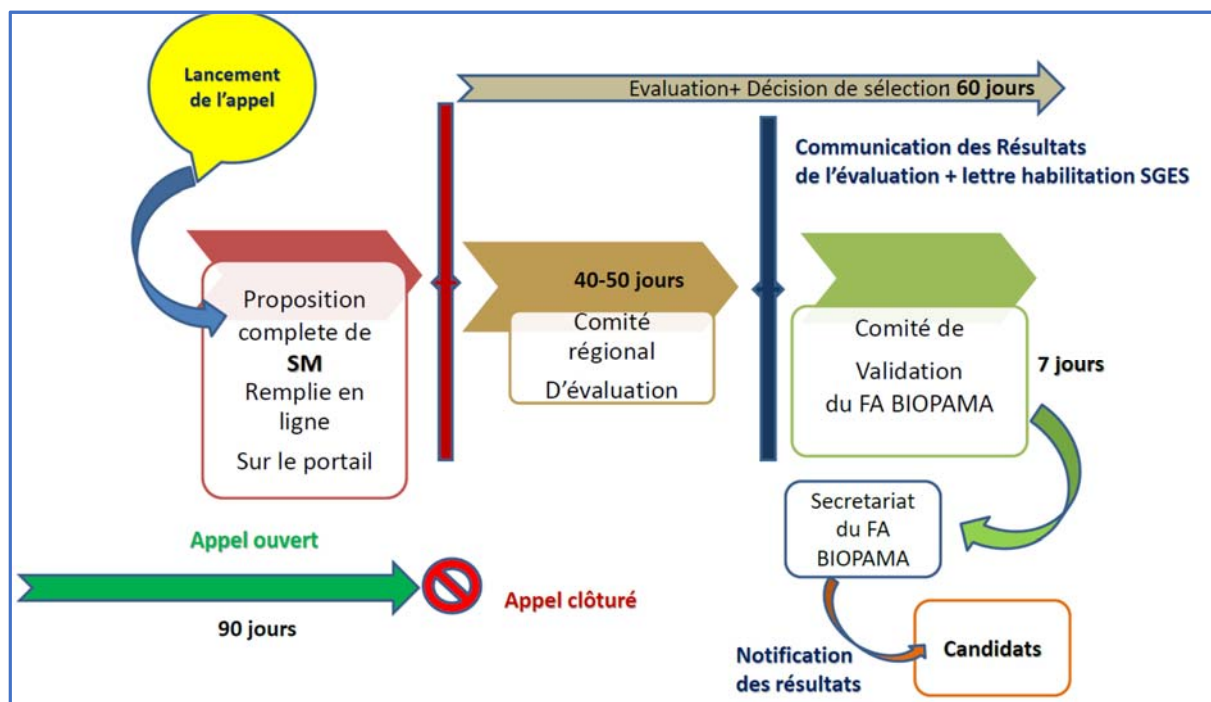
Lancement de l'appel

Evaluation+ Décision de sélection 60 jours

Communication des Résultats de l'évaluation + lettre habilitation SGES

Proposition complete de SM Remplie en ligne Sur le portail

40-50 jours

Comité régional D'évaluation

Comité de Validation du FA BIOPAMA

7 jours

Secretariat du FA BIOPAMA

Appel ouvert

Appel clôturé

90 jours

Notification des résultats

Candidats